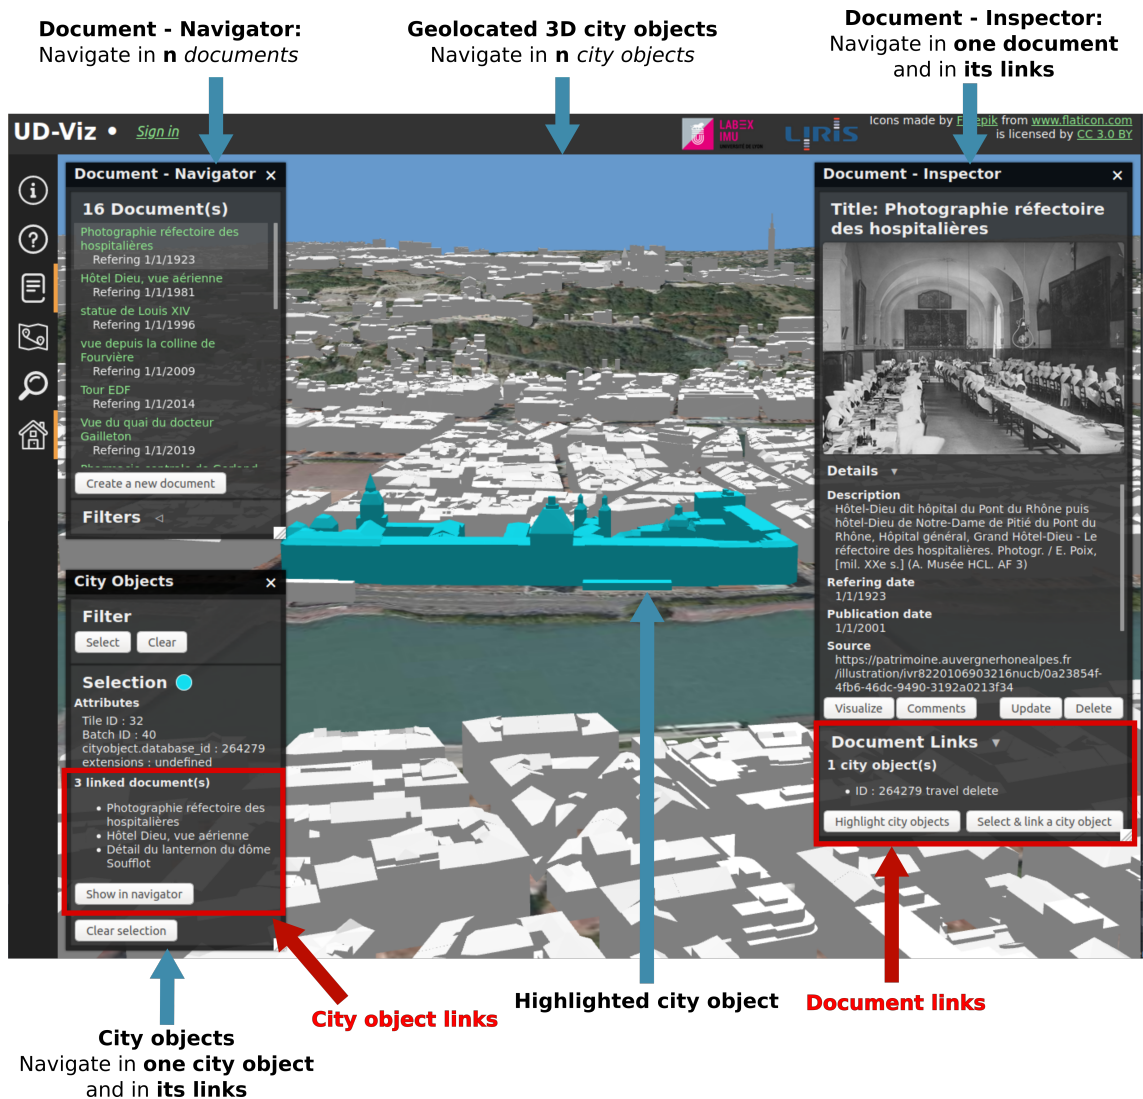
**Document - Navigator:**
Navigate in **n** *documents*

**Geolocated 3D city objects**
Navigate in **n** *city objects*

**Document - Inspector:**
Navigate in **one document** and in **its links**

UD-Viz • Sign in

LABEX IMU

LIRIS

Icons made by Freepik from www.flaticon.com is licensed by CC 3.0 BY

Document - Navigator ×

16 Document(s)

Photographie réfectoire des hospitalières
Refering 1/1/1923
Hôtel Dieu, vue aérienne
Refering 1/1/1981
statue de Louis XIV
Refering 1/1/1996
vue depuis la colline de Fourvière
Refering 1/1/2009
Tour EDF
Refering 1/1/2014
Vue du quai du docteur Gailleton
Refering 1/1/2019
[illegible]

Create a new document

Filters ◁

City Objects ×

Filter
Select Clear

Selection
Attributes
Tile ID : 32
Batch ID : 40
cityobject.database_id : 264279
extensions : undefined

3 linked document(s)
• Photographie réfectoire des hospitalières
• Hôtel Dieu, vue aérienne
• Détail du lanternon du dôme Soufflot

Show in navigator

Clear selection

Document - Inspector ×

Title: Photographie réfectoire des hospitalières

Details ▼

Description
Hôtel-Dieu dit hôpital du Pont du Rhône puis hôtel-Dieu de Notre-Dame de Pitié du Pont du Rhône, Hôpital général, Grand Hôtel-Dieu - Le réfectoire des hospitalières. Photogr. / E. Poix, [mil. XXe s.] (A. Musée HCL. AF 3)
Refering date
1/1/1923
Publication date
1/1/2001
Source
https://patrimoine.auvergnerhonealpes.fr/illustration/ivr8220106903216nucb/0a23854f-4fb6-46dc-9490-3192a0213f34

Visualize Comments Update Delete

Document Links ▼
1 city object(s)
• ID : 264279 travel delete

Highlight city objects Select & link a city object

**Highlighted city object**

**City object links**

**Document links**

**City objects**
Navigate in **one city object** and in **its links**